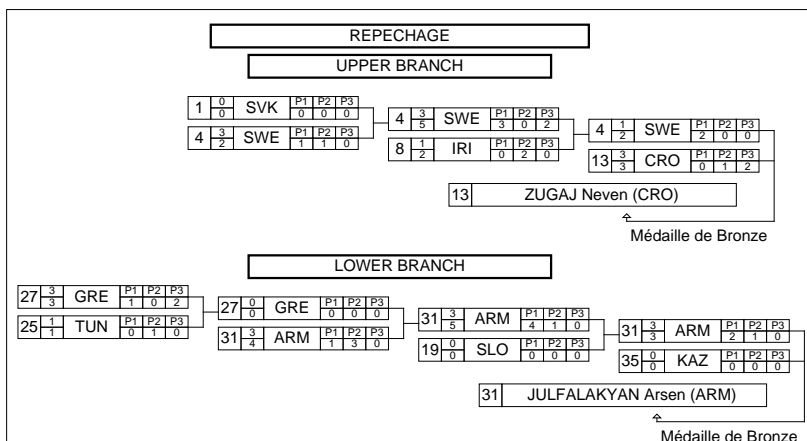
REPECHAGE

UPPER BRANCH

| 1 | $\frac{0}{0}$ | SVK | P1 0 | P2 0 | P3 0 |
|---|---|---|---|---|---|
| 4 | $\frac{3}{2}$ | SWE | P1 1 | P2 1 | P3 0 |

| 4 | $\frac{3}{5}$ | SWE | P1 3 | P2 0 | P3 2 |
|---|---|---|---|---|---|
| 8 | $\frac{1}{2}$ | IRI | P1 0 | P2 2 | P3 0 |

| 4 | $\frac{1}{2}$ | SWE | P1 2 | P2 0 | P3 0 |
|---|---|---|---|---|---|
| 13 | $\frac{3}{3}$ | CRO | P1 0 | P2 1 | P3 2 |

13 ZUGAJ Neven (CRO)

Médaille de Bronze

LOWER BRANCH

| 27 | $\frac{3}{3}$ | GRE | P1 1 | P2 0 | P3 2 |
|---|---|---|---|---|---|
| 25 | $\frac{1}{1}$ | TUN | P1 0 | P2 1 | P3 0 |

| 27 | $\frac{0}{0}$ | GRE | P1 0 | P2 0 | P3 0 |
|---|---|---|---|---|---|
| 31 | $\frac{3}{4}$ | ARM | P1 1 | P2 3 | P3 0 |

| 31 | $\frac{3}{5}$ | ARM | P1 4 | P2 1 | P3 0 |
|---|---|---|---|---|---|
| 19 | $\frac{0}{0}$ | SLO | P1 0 | P2 0 | P3 0 |

| 31 | $\frac{3}{3}$ | ARM | P1 2 | P2 1 | P3 0 |
|---|---|---|---|---|---|
| 35 | $\frac{0}{0}$ | KAZ | P1 0 | P2 0 | P3 0 |

31 JULFALAKYAN Arsen (ARM)

Médaille de Bronze